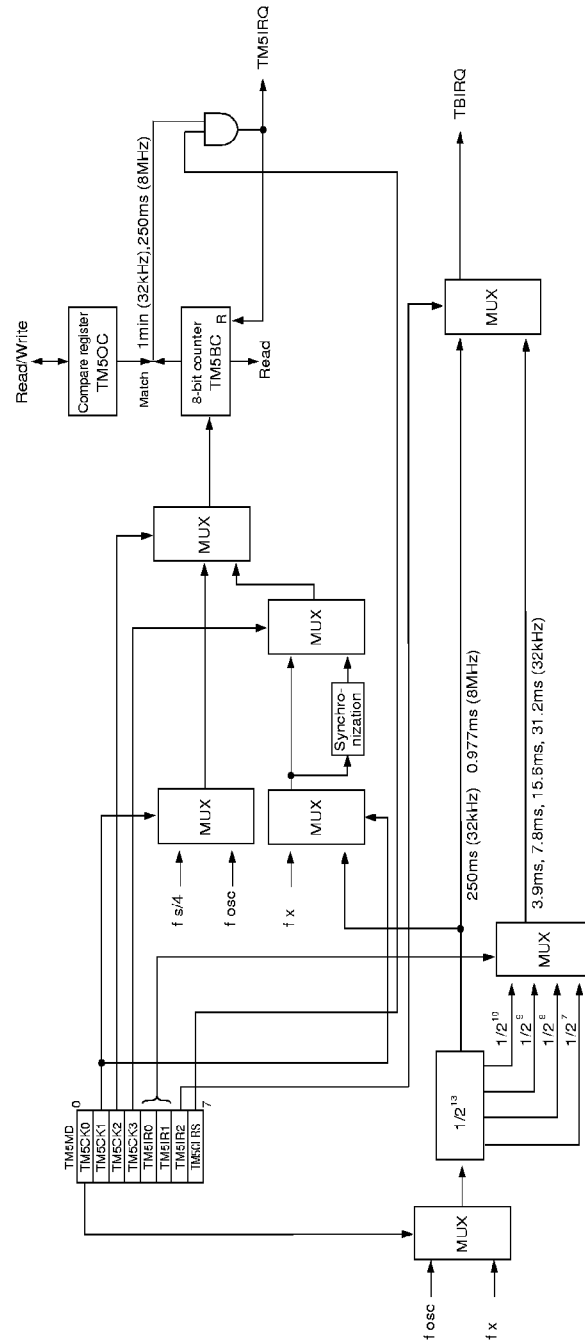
Read/Write

Compare register
TM5OC

Match

1min (32kHz),250ms (8MHz)

TM5IRQ

8-bit counter
TM5BC R

Read

TBIRQ

MUX

MUX

MUX

MUX

MUX

Synchro-
nization

MUX

MUX

f s/4

f osc

f x

250ms (32kHz) 0.977ms (8MHz)

3.9ms, 7.8ms, 15.6ms, 31.2ms (32kHz)

TM5MD
0
TM5CK0
TM5CK1
TM5CK2
TM5CK3
TM5IR0
TM5IR1
TM5IR2
TM5CLRS
7

$1/2^{13}$

$1/2^{10}$

$1/2^{9}$

$1/2^{8}$

$1/2^{7}$

f osc

f x